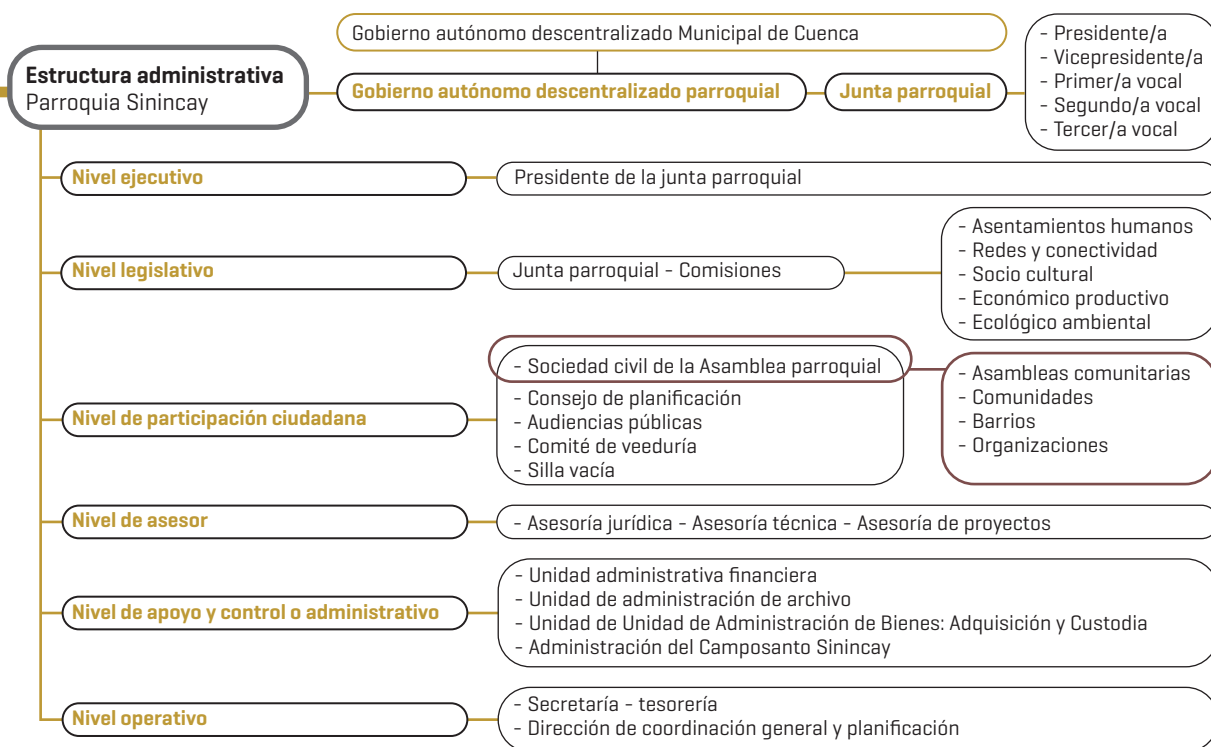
Estructura administrativa
Parroquia Sinincay

Gobierno autónomo descentralizado Municipal de Cuenca

Gobierno autónomo descentralizado parroquial

Junta parroquial

- Presidente/a
- Vicepresidente/a
- Primer/a vocal
- Segundo/a vocal
- Tercer/a vocal

Nivel ejecutivo

Presidente de la junta parroquial

Nivel legislativo

Junta parroquial - Comisiones

- Asentamientos humanos
- Redes y conectividad
- Socio cultural
- Económico productivo
- Ecológico ambiental

Nivel de participación ciudadana

- Sociedad civil de la Asamblea parroquial
- Consejo de planificación
- Audiencias públicas
- Comité de veeduría
- Silla vacía

- Asambleas comunitarias
- Comunidades
- Barrios
- Organizaciones

Nivel de asesor

- Asesoría jurídica - Asesoría técnica - Asesoría de proyectos

Nivel de apoyo y control o administrativo

- Unidad administrativa financiera
- Unidad de administración de archivo
- Unidad de Unidad de Administración de Bienes: Adquisición y Custodia
- Administración del Camposanto Sinincay

Nivel operativo

- Secretaría - tesorería
- Dirección de coordinación general y planificación